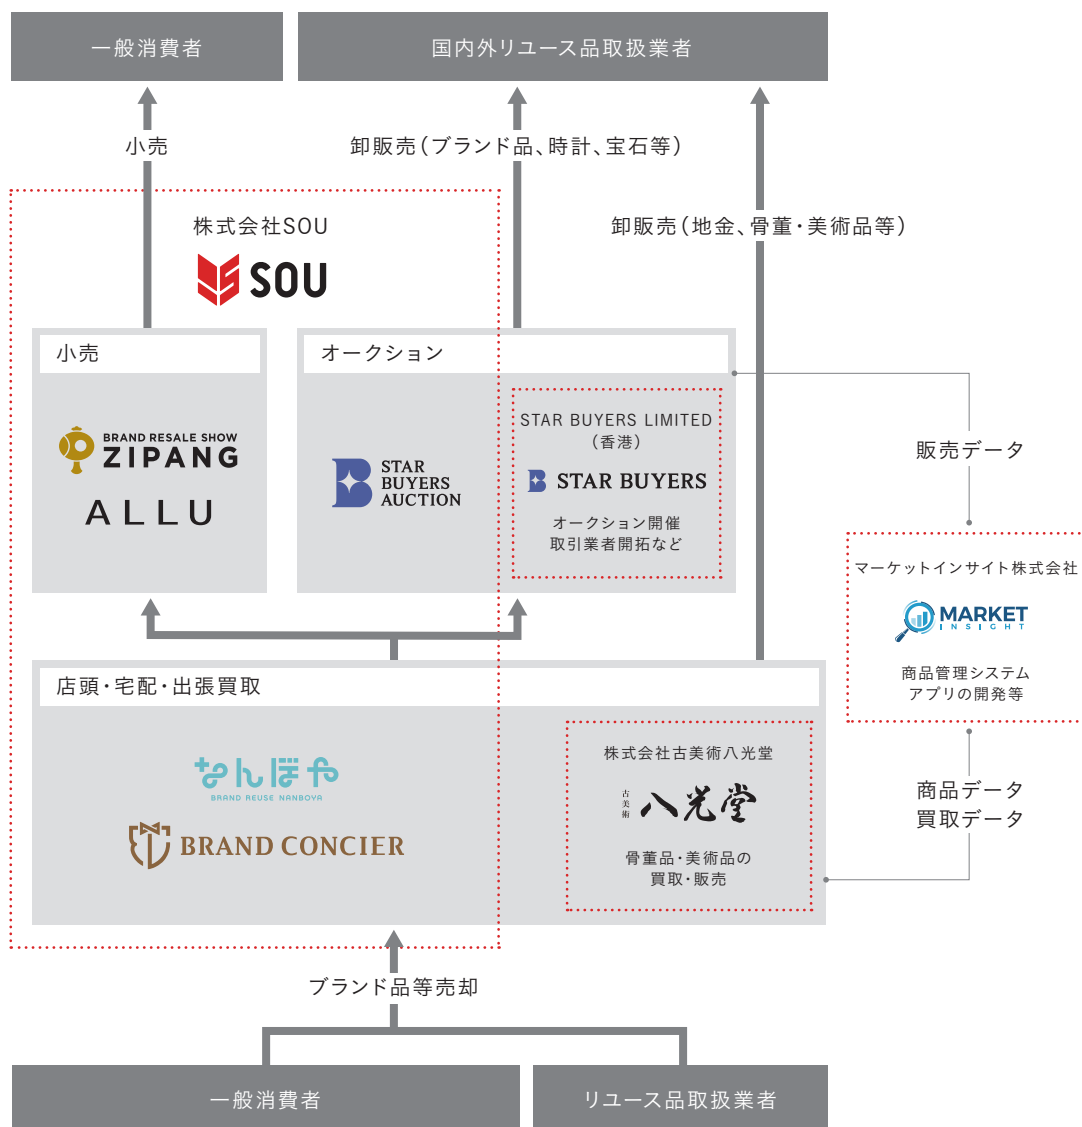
一般消費者

国内外リユース品取扱業者

小売

卸販売（ブランド品、時計、宝石等）

卸販売（地金、骨董・美術品等）

株式会社SOU

SOU

小売

BRAND RESALE SHOW ZIPANG

ALLU

オークション

STAR BUYERS AUCTION

STAR BUYERS LIMITED （香港）

STAR BUYERS

オークション開催 取引業者開拓など

販売データ

マーケットインサイト株式会社

MARKET INSIGHT

商品管理システム アプリの開発等

店頭・宅配・出張買取

なんぼや

BRAND REUSE NANBOYA

BRAND CONCIER

株式会社古美術八光堂

古美術 八光堂

骨董品・美術品の 買取・販売

商品データ 買取データ

ブランド品等売却

一般消費者

リユース品取扱業者